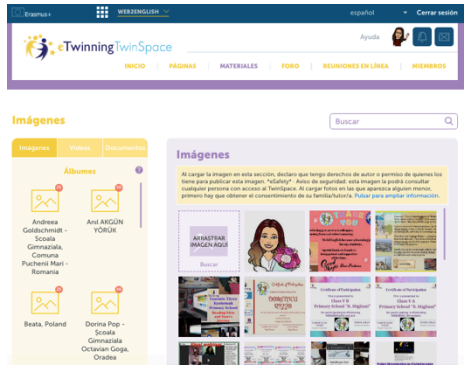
Erasmus+

WEB2ENGLISH

español

Cerrar sesión

eTwinning TwinSpace

Ayuda

INICIO PÁGINAS MATERIALES FORO REUNIONES EN LÍNEA MIEMBROS

Imágenes

Buscar

Imágenes Videos Documentos

Álbumes

Andreea Goldschmidt - Scoala Gimnaziala Comuna Pucheni Mari - Romania

Ani AKGÜN YÖRÜK

Beata, Poland

Dorina Pop - Scoala Gimnaziala Octavian Goga, Oradea

Imágenes

Al cargar la imagen en esta sección, declaro que tengo derechos de autor o permiso de quienes los tiene para publicar esta imagen. *eSafety* - Aviso de seguridad: esta imagen la podrá consultar cualquier persona con acceso al TwinSpace. Al cargar fotos en las que aparezca alguien menor, primero hay que obtener el consentimiento de su familia/tutor/a. Pulsar para ampliar información.

ARRASTRAR IMAGEN AQUÍ

Buscar

Certificate of Participation

Certificate of Participation

Primary School "A. Höglund"

Primary School "A. Höglund"